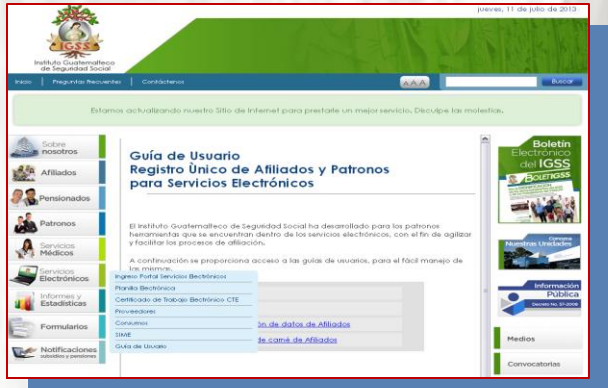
jueves, 11 de julio de 2013

IGSS
Instituto Guatemalteco de Seguridad Social

Inicio | Preguntas frecuentes | Contáctenos

A A A

Buscar

Estamos actualizando nuestro Sitio de Internet para prestarle un mejor servicio. Disculpe las molestias.

Sobre nosotros
Afiliados
Pensionados
Patronos
Servicios Médicos
Servicios Electrónicos
Informes y Estadísticas
Formularios
Notificaciones

Ingreso Portal Servicios Electrónicos
Planilla Electrónica
Certificado de Trabajo Electrónico CTE
Proveedores
Consumos
SIME
Guía de Usuario

Guía de Usuario
Registro Único de Afiliados y Patronos para Servicios Electrónicos

El Instituto Guatemalteco de Seguridad Social ha desarrollado para los patronos herramientas que se encuentran dentro de los servicios electrónicos, con el fin de agilizar y facilitar los procesos de afiliación.

A continuación se proporciona acceso a las guías de usuarios, para el fácil manejo de las mismas.

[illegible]ción de datos de Afiliados
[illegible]de carné de Afiliados

Boletín Electrónico del IGSS
BOLETIGSS

Nuestras Unidades

Información Pública

Medios
Convocatorias